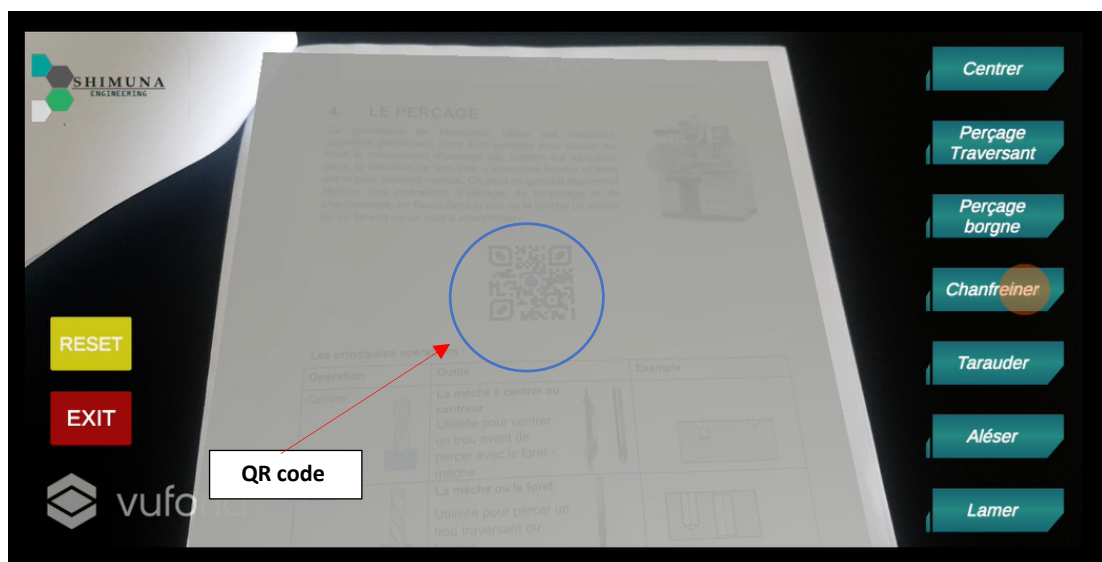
SHIMUNA
ENGINEERING

4. LE PERÇAGE

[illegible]

Les principales opé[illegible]

| Opération | Outils | Exemple |
|---|---|---|
| Centrer | La mèche à centrer ou centreur Utilisée pour centrer un trou avant de percer avec le foret - mèche | |
| | La mèche ou le foret Utilisée pour percer un trou traversant ou | |

QR code

RESET

EXIT

vufo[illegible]

Centrer

Perçage Traversant

Perçage borgne

Chanfreiner

Tarauder

Aléser

Lamer